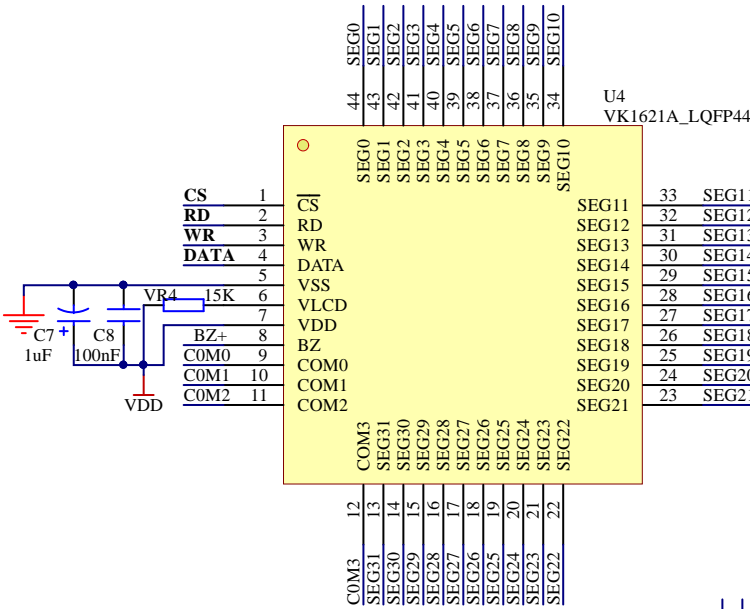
SEG0 SEG1 SEG2 SEG3 SEG4 SEG5 SEG6 SEG7 SEG8 SEG9 SEG10

44 43 42 41 40 39 38 37 36 35 34

U4
VK1621A_LQFP44

SEG0 SEG1 SEG2 SEG3 SEG4 SEG5 SEG6 SEG7 SEG8 SEG9 SEG10

CS 1 $\overline{CS}$
RD 2 RD
WR 3 WR
DATA 4 DATA
5 VSS
VR4 15K 6 VLCD
7 VDD
BZ+ 8 BZ
C0M0 9 COM0
C0M1 10 COM1
C0M2 11 COM2

C7 1uF
C8 100nF
VDD

SEG11 33 SEG11
SEG12 32 SEG12
SEG13 31 SEG13
SEG14 30 SEG14
SEG15 29 SEG15
SEG16 28 SEG16
SEG17 27 SEG17
SEG18 26 SEG18
SEG19 25 SEG19
SEG20 24 SEG20
SEG21 23 SEG21

COM3 SEG31 SEG30 SEG29 SEG28 SEG27 SEG26 SEG25 SEG24 SEG23 SEG22

12 13 14 15 16 17 18 19 20 21 22

C0M3 SEG31 SEG30 SEG29 SEG28 SEG27 SEG26 SEG25 SEG24 SEG23 SEG22